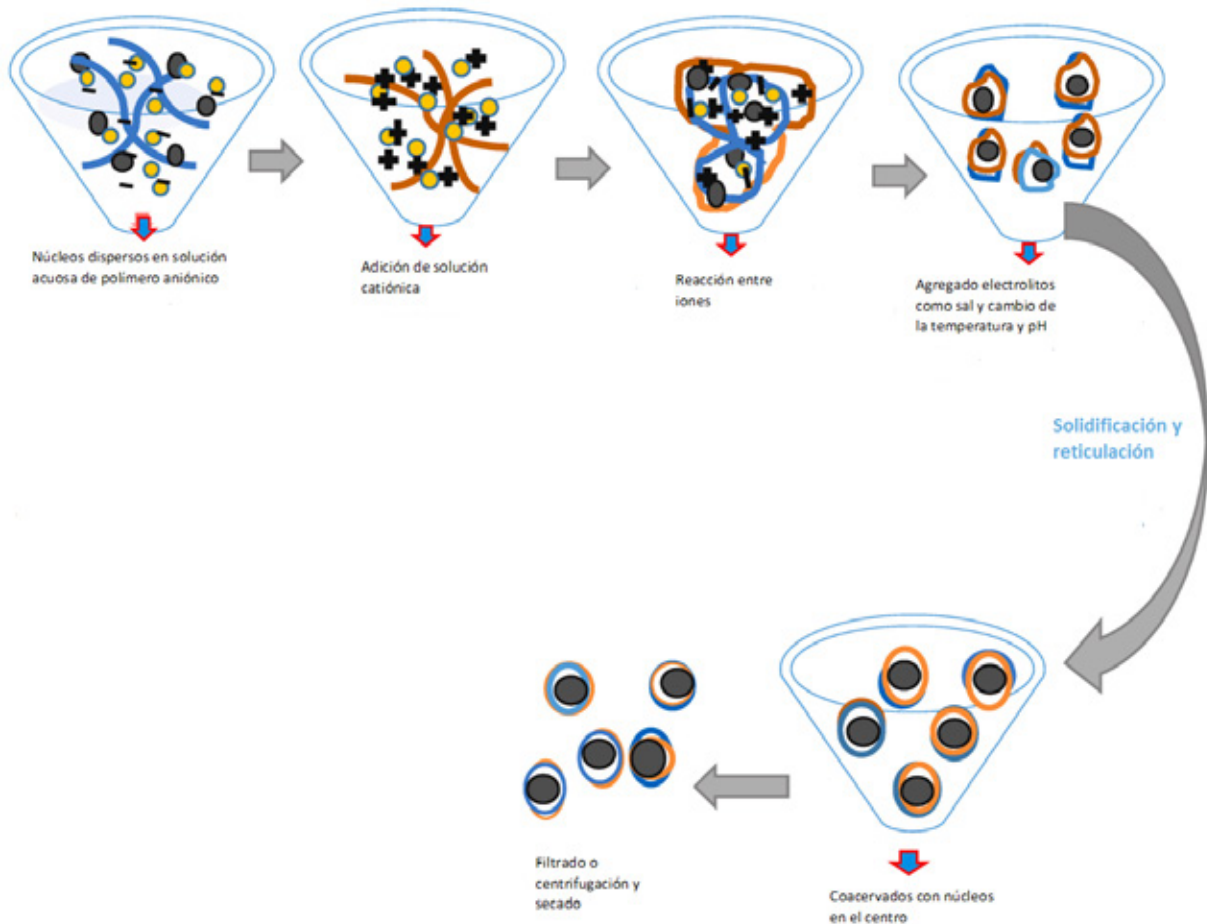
Núcleos dispersos en solución acuosa de polímero aniónico

Adición de solución catiónica

Reacción entre iones

Agregado electrolitos como sal y cambio de la temperatura y pH

Solidificación y reticulación

Coacervados con núcleos en el centro

Filtrado o centrifugación y secado